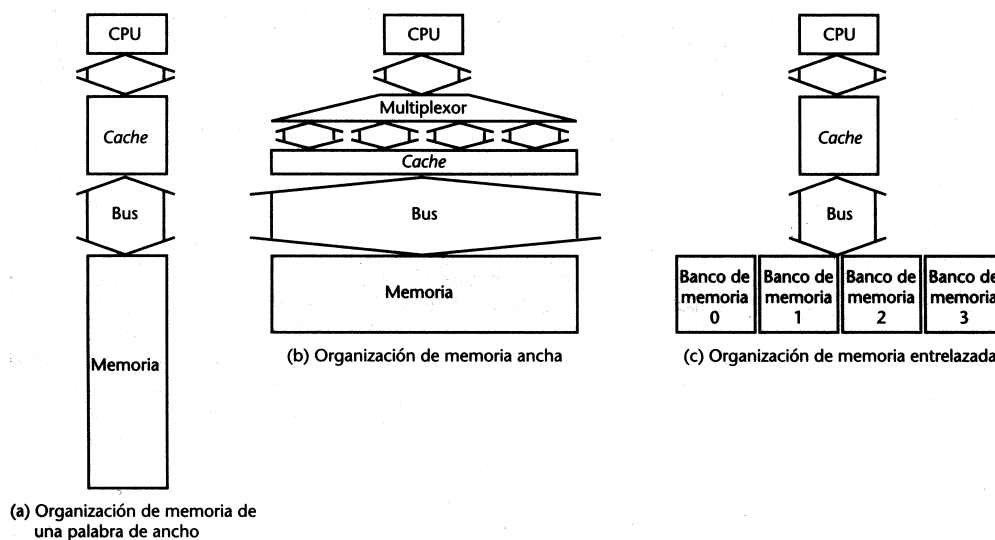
CPU

Cache

Bus

Memoria

(a) Organización de memoria de una palabra de ancho

CPU

Multiplexor

Cache

Bus

Memoria

(b) Organización de memoria ancha

CPU

Cache

Bus

Banco de memoria 0

Banco de memoria 1

Banco de memoria 2

Banco de memoria 3

(c) Organización de memoria entrelazada